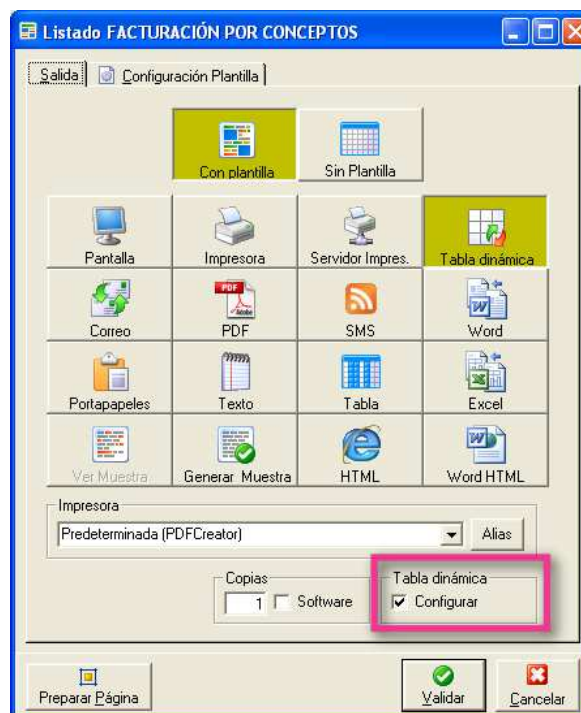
Listado FACTURACIÓN POR CONCEPTOS

Salida | Configuración Plantilla

Con plantilla
Sin Plantilla

Pantalla
Impresora
Servidor Impres.
Tabla dinámica
Correo
PDF
SMS
Word
Portapapeles
Texto
Tabla
Excel
Ver Muestra
Generar Muestra
HTML
Word HTML

Impresora
Predeterminada (PDFCreator)
Alias

Copias
1
Software

Tabla dinámica
Configurar

Preparar Página
Validar
Cancelar